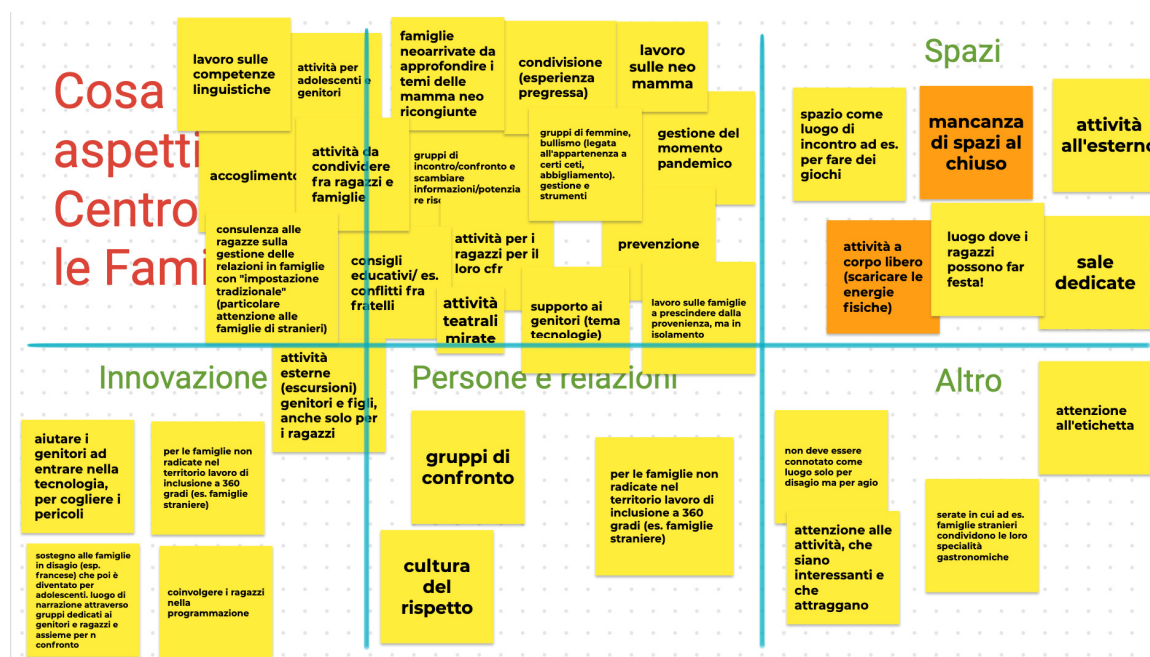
Cosa aspetti Centro le Fami

lavoro sulle competenze linguistiche

attività per adolescenti e genitori

famiglie neoarrivate da approfondire i temi delle mamma neo ricongiunte

condivisione (esperienza pregressa)

lavoro sulle neo mamma

accoglimento

attività da condividere fra ragazzi e famiglie

gruppi di incontro/confronto e scambiare informazioni/potenziare ris

gruppi di femmine, bullismo (legata all'appartenenza a certi ceti, abbigliamento). gestione e strumenti

gestione del momento pandemico

consulenza alle ragazze sulla gestione delle relazioni in famiglie con "impostazione tradizionale" (particolare attenzione alle famiglie di stranieri)

consigli educativi/ es. conflitti fra fratelli

attività per i ragazzi per il loro cfr

prevenzione

attività teatrali mirate

supporto ai genitori (tema tecnologie)

lavoro sulle famiglie a prescindere dalla provenienza, ma in isolamento

Spazi

spazio come luogo di incontro ad es. per fare dei giochi

mancanza di spazi al chiuso

attività all'esterno

attività a corpo libero (scaricare le energie fisiche)

luogo dove i ragazzi possono far festa!

sale dedicate

Innovazione

attività esterne (escursioni) genitori e figli, anche solo per i ragazzi

Persone e relazioni

Altro

attenzione all'etichetta

aiutare i genitori ad entrare nella tecnologia, per cogliere i pericoli

per le famiglie non radicate nel territorio lavoro di inclusione a 360 gradi (es. famiglie straniere)

gruppi di confronto

per le famiglie non radicate nel territorio lavoro di inclusione a 360 gradi (es. famiglie straniere)

non deve essere connotato come luogo solo per disagio ma per agio

attenzione alle attività, che siano interessanti e che attraggano

serate in cui ad es. famiglie stranieri condividono le loro specialità gastronomiche

sostegno alle famiglie in disagio (esp. francese) che poi è diventato per adolescenti. luogo di narrazione attraverso gruppi dedicati ai genitori e ragazzi e assieme per n confronto

coinvolgere i ragazzi nella programmazione

cultura del rispetto